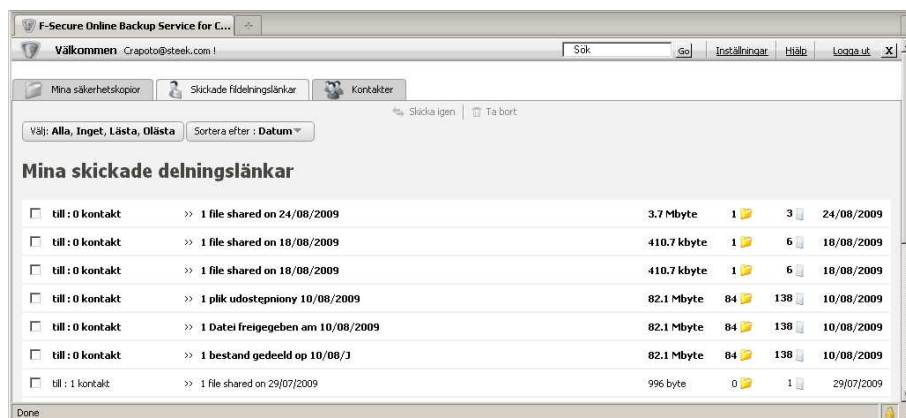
F-Secure Online Backup Service for C...

Välkommen Crapoto@steek.com !

Sök Go Inställningar Hjälp Logga ut X

Mina säkerhetskopior | Skickade fildelningslänkar | Kontakter

Skicka igen | Ta bort

Välj: Alla, Inget, Lästa, Olästa | Sortera efter : Datum

Mina skickade delningslänkar

| | | | | | | |
|---|---|---|---|---|---|---|
| ☐ | till : 0 kontakt | » 1 file shared on 24/08/2009 | 3.7 Mbyte | 1 | 3 | 24/08/2009 |
| ☐ | till : 0 kontakt | » 1 file shared on 18/08/2009 | 410.7 kbyte | 1 | 6 | 18/08/2009 |
| ☐ | till : 0 kontakt | » 1 file shared on 18/08/2009 | 410.7 kbyte | 1 | 6 | 18/08/2009 |
| ☐ | till : 0 kontakt | » 1 plik udostepniony 10/08/2009 | 82.1 Mbyte | 84 | 138 | 10/08/2009 |
| ☐ | till : 0 kontakt | » 1 Datei freigegeben am 10/08/2009 | 82.1 Mbyte | 84 | 138 | 10/08/2009 |
| ☐ | till : 0 kontakt | » 1 bestand gedeeld op 10/08/J | 82.1 Mbyte | 84 | 138 | 10/08/2009 |
| ☐ | till : 1 kontakt | » 1 file shared on 29/07/2009 | 996 byte | 0 | 1 | 29/07/2009 |

Done